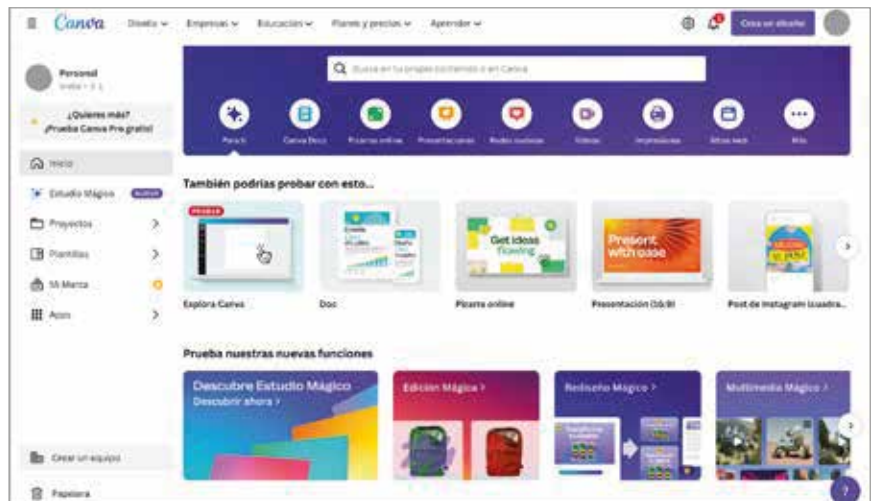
Canva Diseño Empresas Educación Planes y precios Aprender

Crea un diseño

Personal

¿Quieres más? ¡Prueba Canva Pro gratis!

Inicio

Estudio Mágico

Proyectos

Plantillas

Mi Marca

Apps

Crear un equipo

Papelera

Busca en tu propio contenido o en Canva

Para ti

Canva Docs

Pizarras online

Presentaciones

Redes sociales

Videos

Impresiones

Sitios web

Más

También podrías probar con esto...

PRUEBA

Explora Canva

Doc

Get ideas flowing

Pizarra online

Present with ease

Presentación (16:9)

Post de Instagram (cuadra...

Prueba nuestras nuevas funciones

Descubre Estudio Mágico

Descubrir ahora >

Edición Mágica >

Rediseño Mágico >

Multimedia Mágico >

?